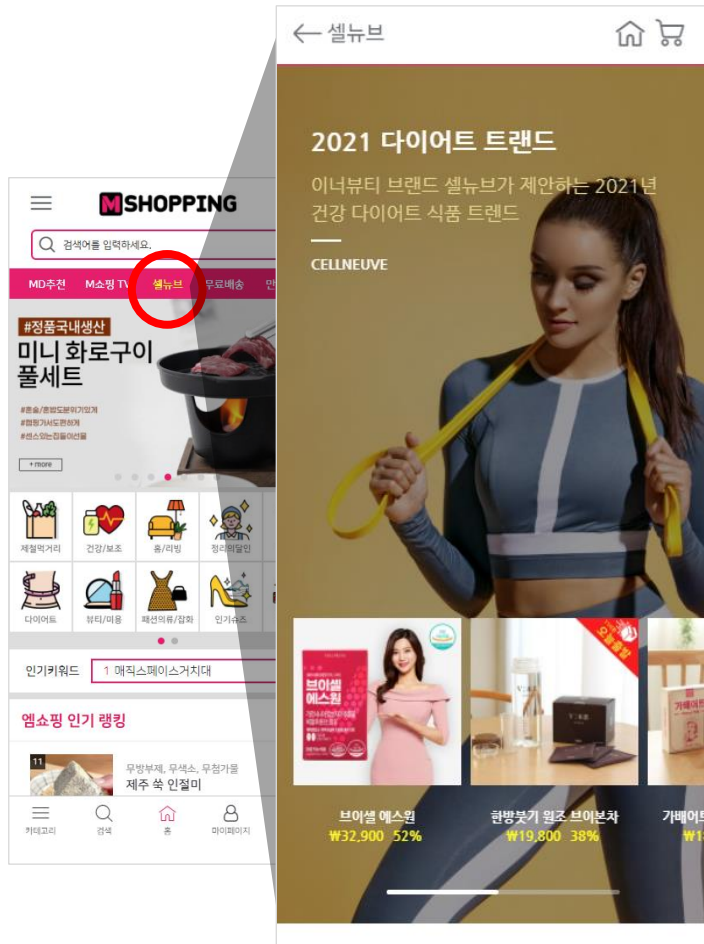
MSHOPPING

검색어를 입력하세요.

MD추천 M쇼핑 TV 셀뉴브 무료배송

#정품국내생산
미니 화로구이 풀세트

+more

제철먹거리 건강/보조 홈/리빙 정리의달인

다이어트 뷰티/미용 패션의류/잡화 인기슈즈

인기키워드 1 매직스페이스거치대

엠쇼핑 인기 랭킹

11
무방부제, 무색소, 무첨가물
제주 쑥 인절미

카테고리 검색 홈 마이페이지

← 셀뉴브

2021 다이어트 트랜드

이너뷰티 브랜드 셀뉴브가 제안하는 2021년 건강 다이어트 식품 트렌드

CELLNEUVE

브이셀 에스원
₩32,900 52%

한방붓기 원조 브이분차
₩19,800 38%

가베이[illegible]
₩1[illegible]